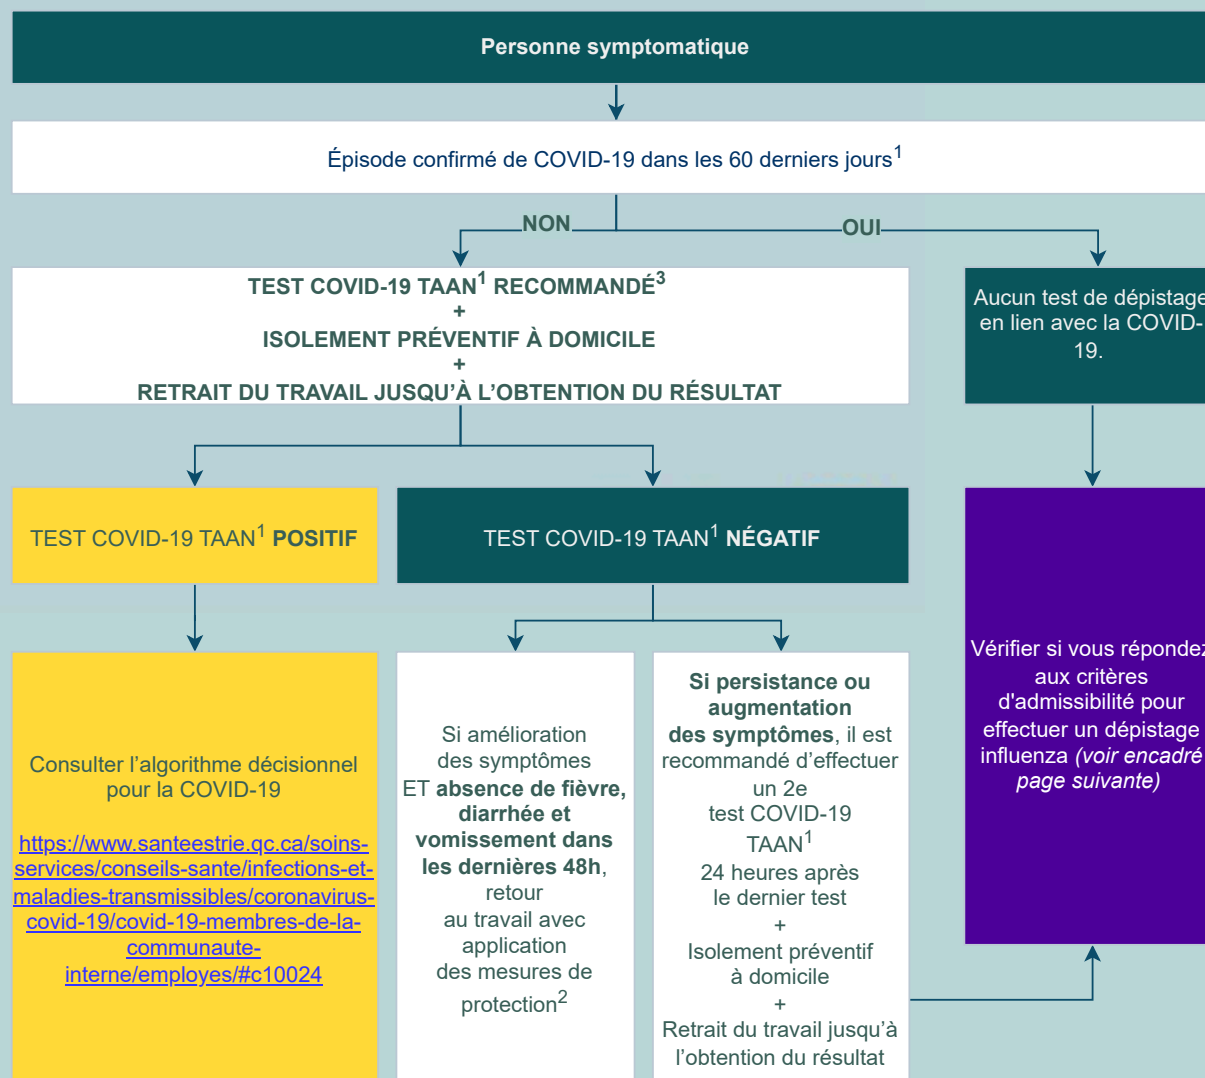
Personne symptomatique

Épisode confirmé de COVID-19 dans les 60 derniers jours$^1$

NON

OUI

TEST COVID-19 TAAN$^1$ RECOMMANDÉ$^3$
+
ISOLEMENT PRÉVENTIF À DOMICILE
+
RETRAIT DU TRAVAIL JUSQU'À L'OBTENTION DU RÉSULTAT

Aucun test de dépistage en lien avec la COVID-19.

TEST COVID-19 TAAN$^1$ POSITIF

TEST COVID-19 TAAN$^1$ NÉGATIF

Consulter l'algorithme décisionnel pour la COVID-19

https://www.santeestrie.qc.ca/soins-services/conseils-sante/infections-et-maladies-transmissibles/coronavirus-covid-19/covid-19-membres-de-la-communaute-interne/employes/#c10024

Si amélioration des symptômes ET absence de fièvre, diarrhée et vomissement dans les dernières 48h, retour au travail avec application des mesures de protection$^2$

Si persistance ou augmentation des symptômes, il est recommandé d'effectuer un 2e test COVID-19 TAAN$^1$ 24 heures après le dernier test
+
Isolement préventif à domicile
+
Retrait du travail jusqu'à l'obtention du résultat

Vérifier si vous répondez aux critères d'admissibilité pour effectuer un dépistage influenza (voir encadré page suivante)